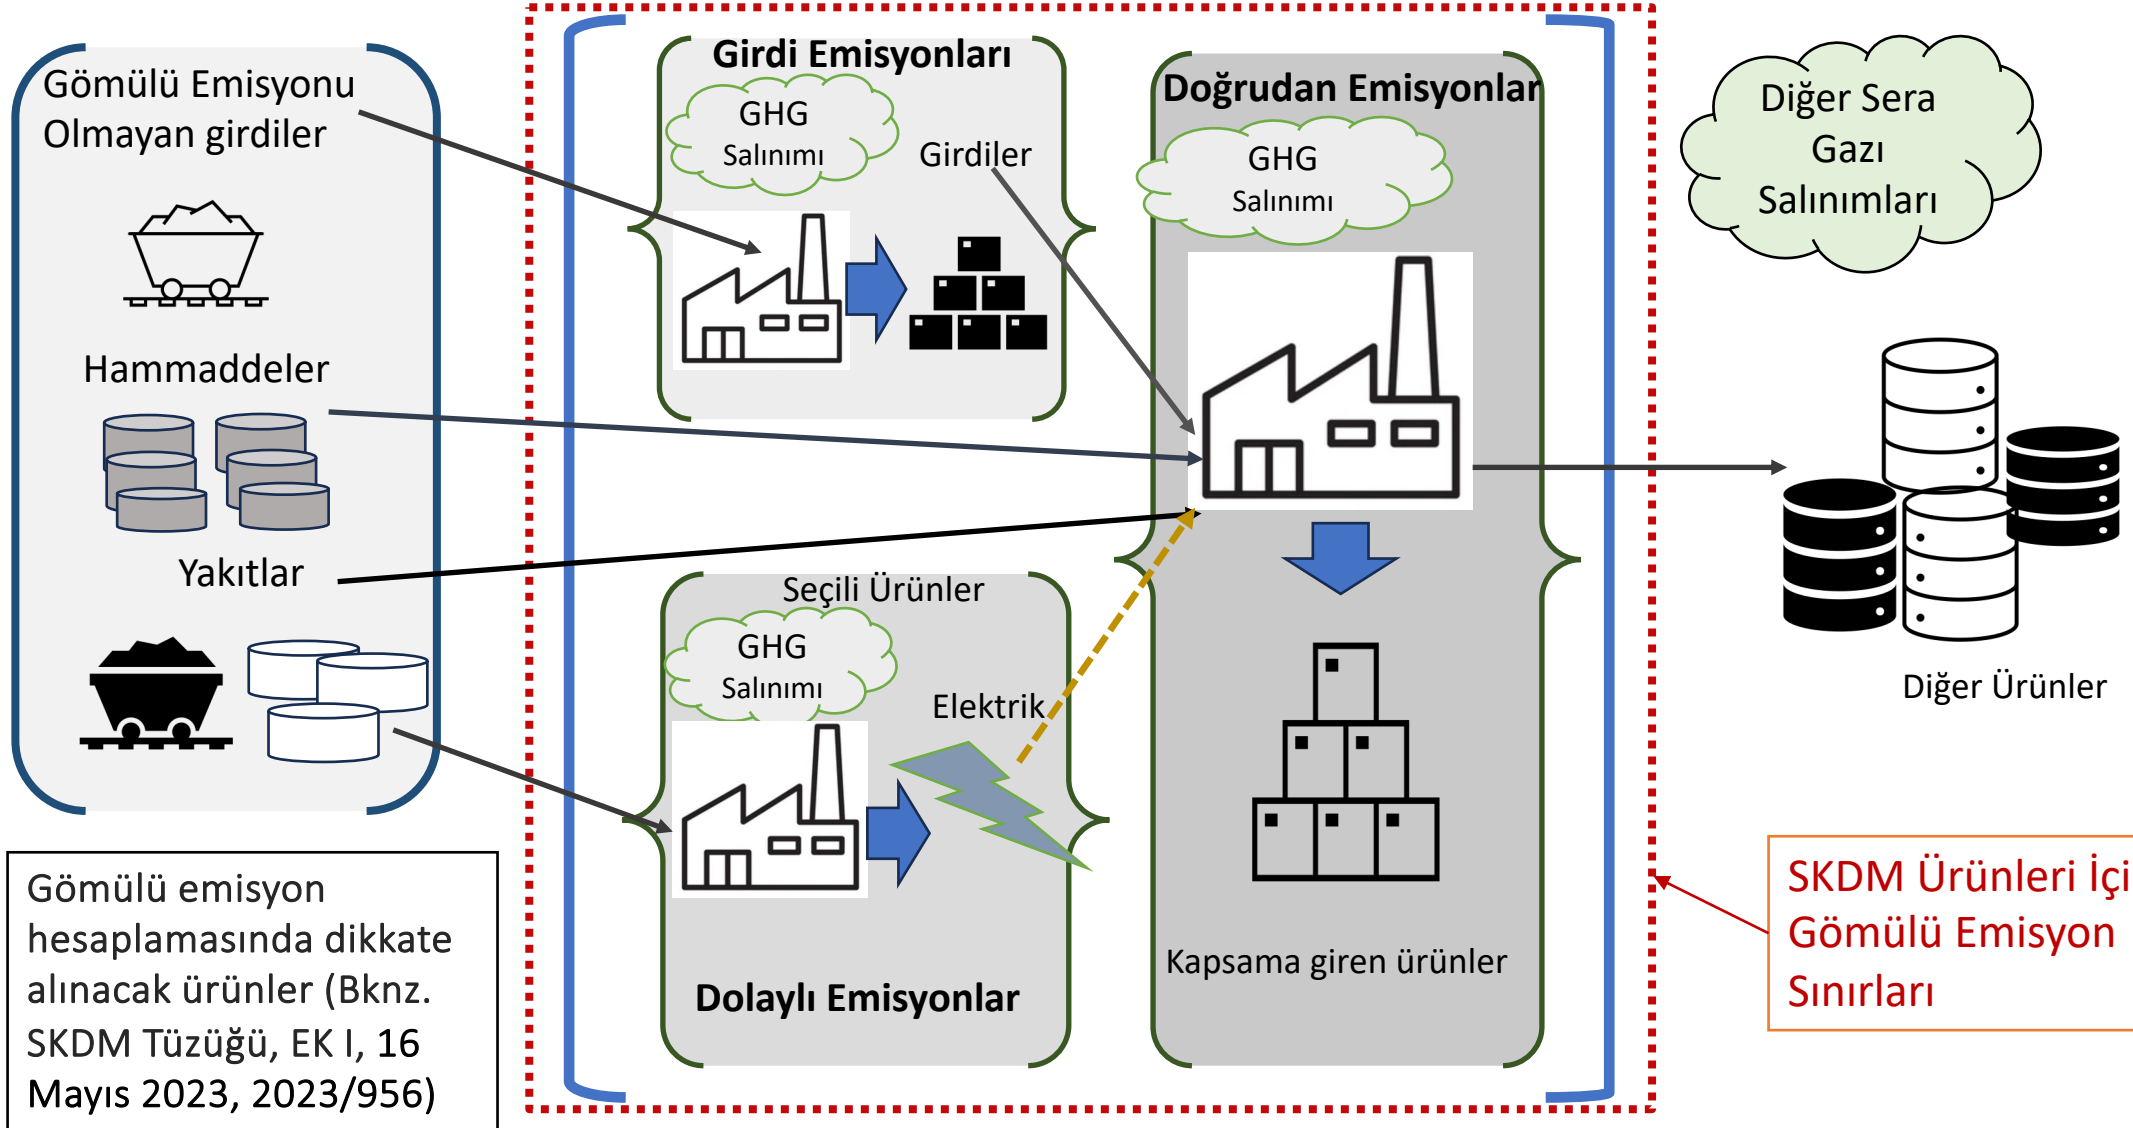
Gömülü Emisyonu Olmayan girdiler

Hammaddeler

Yakıtlar

Girdi Emisyonları

GHG Salınımı

Girdiler

Doğrudan Emisyonlar

GHG Salınımı

Diğer Sera Gazı Salınımları

Seçili Ürünler

GHG Salınımı

Elektrik

Dolaylı Emisyonlar

Kapsama giren ürünler

Diğer Ürünler

SKDM Ürünleri İçi Gömülü Emisyon Sınırları

Gömülü emisyon hesaplamasında dikkate alınacak ürünler (Bknz. SKDM Tüzüğü, EK I, 16 Mayıs 2023, 2023/956)